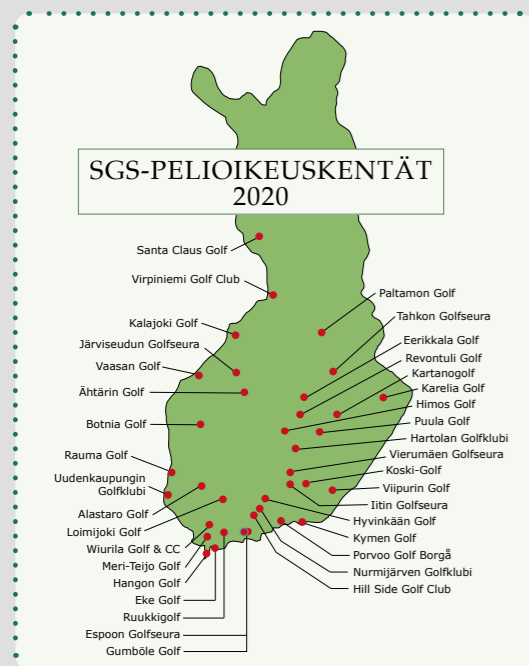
SGS-PELIOIKEUSKENTÄT 2020

Santa Claus Golf
Virpiniemi Golf Club
Kalajoki Golf
Järviseudun Golfseura
Vaasan Golf
Ähtärin Golf
Botnia Golf
Rauma Golf
Uudenkaupungin Golfklubi
Alastaro Golf
Loimijoki Golf
Wiurila Golf & CC
Meri-Teijo Golf
Hangon Golf
Eke Golf
Ruukkigolf
Espoon Golfseura
Gumböle Golf

Paltamon Golf
Tahkon Golfseura
Eerikkala Golf
Revontuli Golf
Kartanogolf
Karelia Golf
Himos Golf
Puula Golf
Hartolan Golfklubi
Vierumäen Golfseura
Koski-Golf
Viipurin Golf
Iitin Golfseura
Hyvinkään Golf
Kymen Golf
Porvoo Golf Borgå
Nurmijärven Golfklubi
Hill Side Golf Club